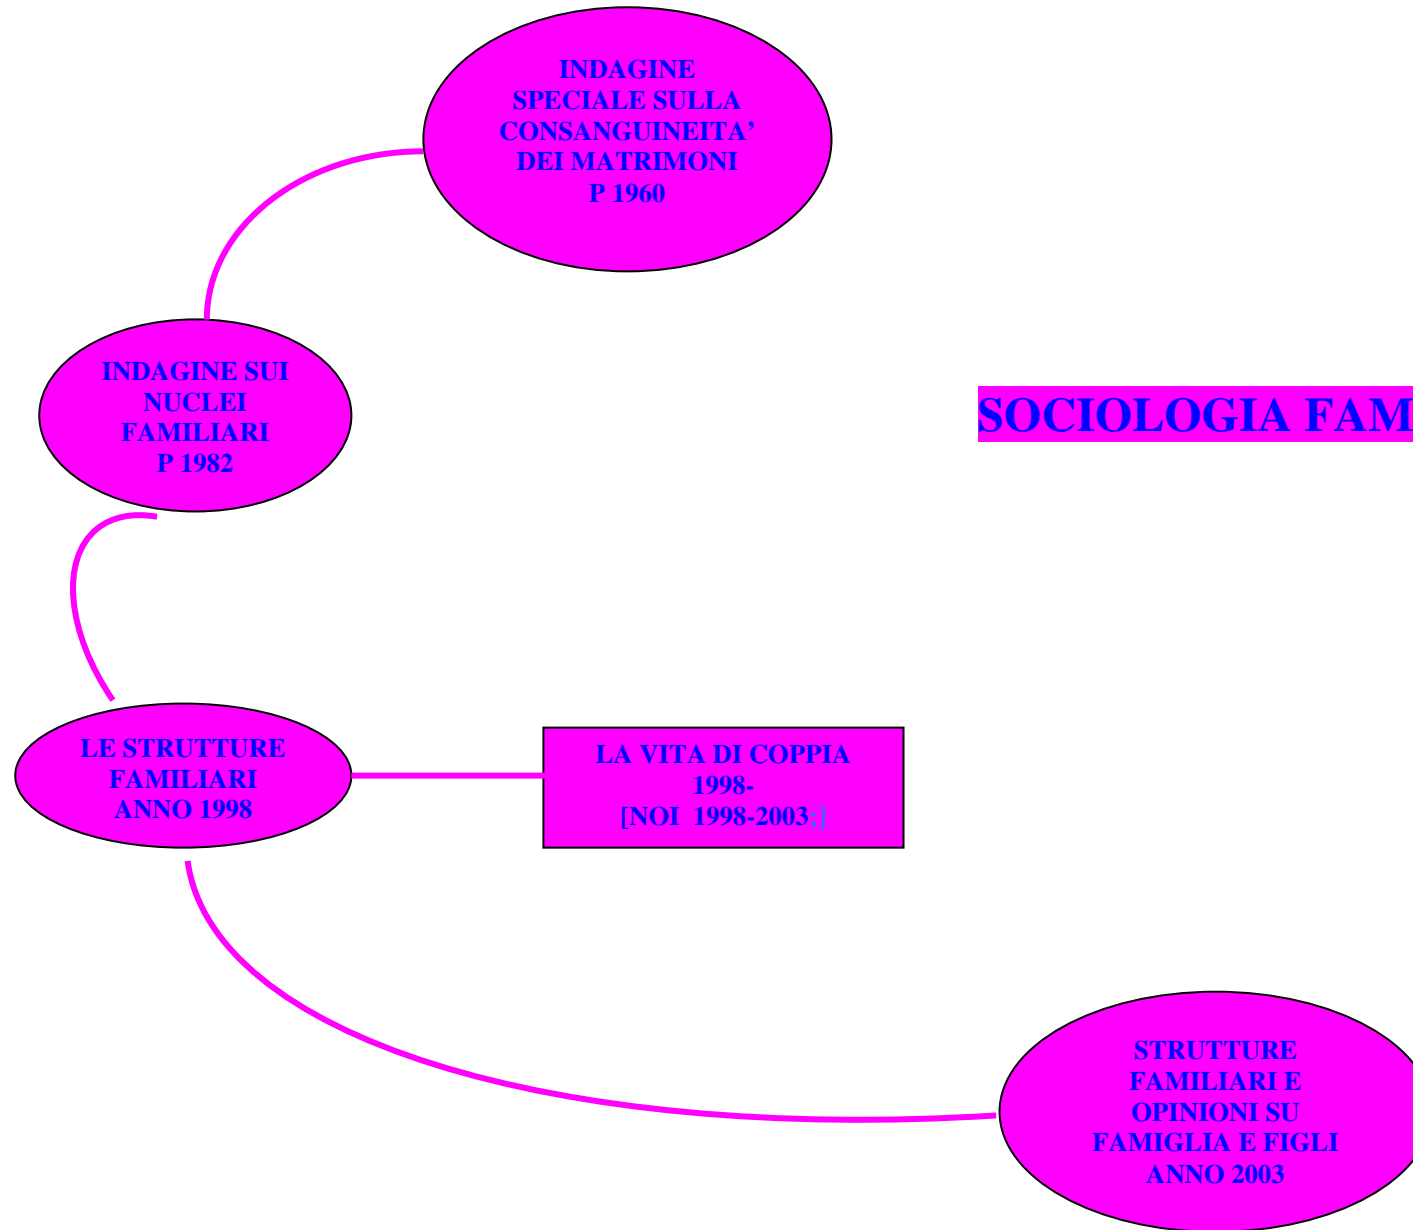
INDAGINE SPECIALE SULLA CONSANGUINEITA' DEI MATRIMONI P 1960

INDAGINE SUI NUCLEI FAMILIARI P 1982

SOCIOLOGIA FAM

LE STRUTTURE FAMILIARI ANNO 1998

LA VITA DI COPPIA 1998- [NOI 1998-2003]

STRUTTURE FAMILIARI E OPINIONI SU FAMIGLIA E FIGLI ANNO 2003